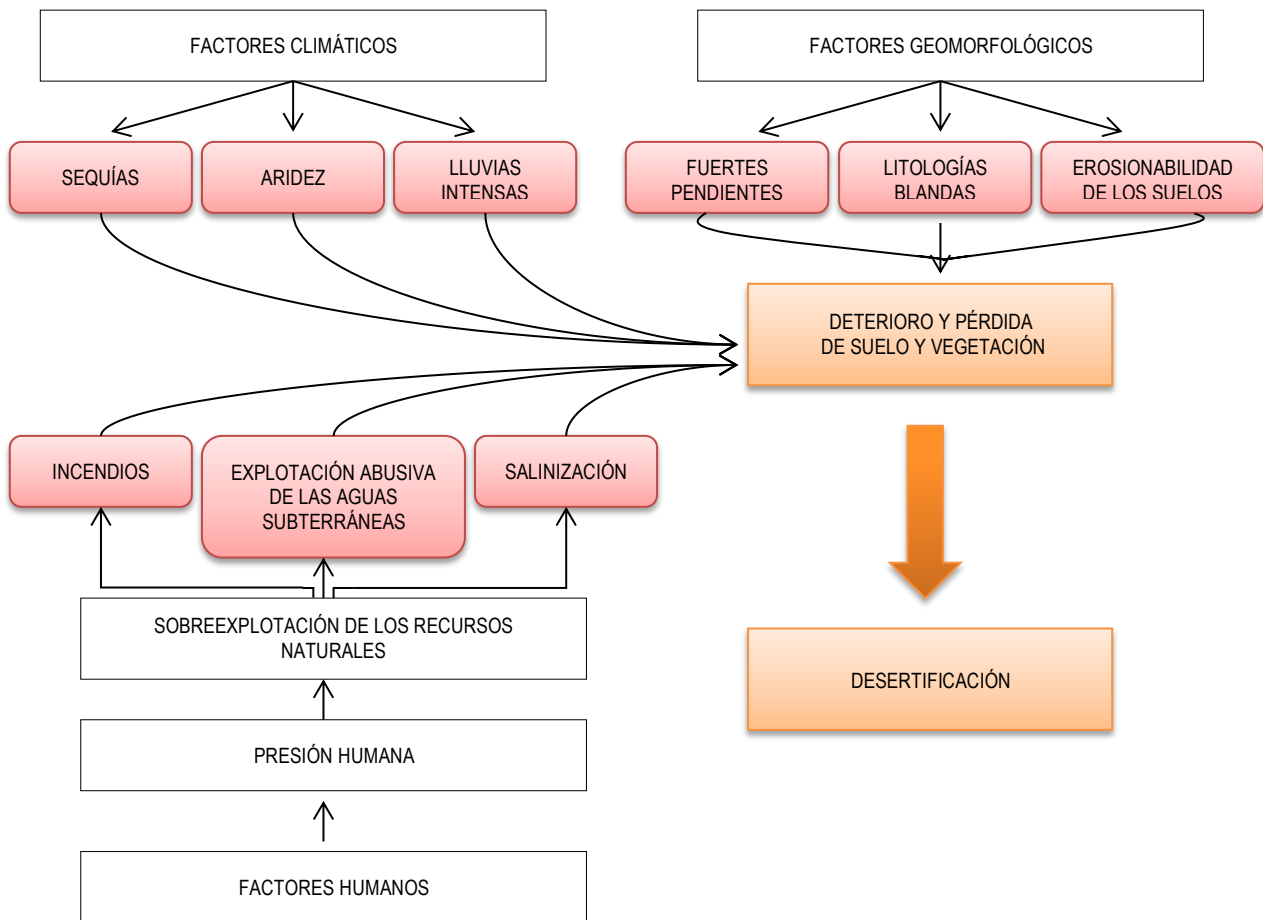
FACTORES CLIMÁTICOS

FACTORES GEOMORFOLÓGICOS

SEQUÍAS

ARIDEZ

LLUVIAS INTENSAS

FUERTES PENDIENTES

LITOLOGÍAS BLANDAS

EROSIONABILIDAD DE LOS SUELOS

DETERIORO Y PÉRDIDA DE SUELO Y VEGETACIÓN

INCENDIOS

EXPLOTACIÓN ABUSIVA DE LAS AGUAS SUBTERRÁNEAS

SALINIZACIÓN

SOBREEXPLOTACIÓN DE LOS RECURSOS NATURALES

DESERTIFICACIÓN

PRESIÓN HUMANA

FACTORES HUMANOS